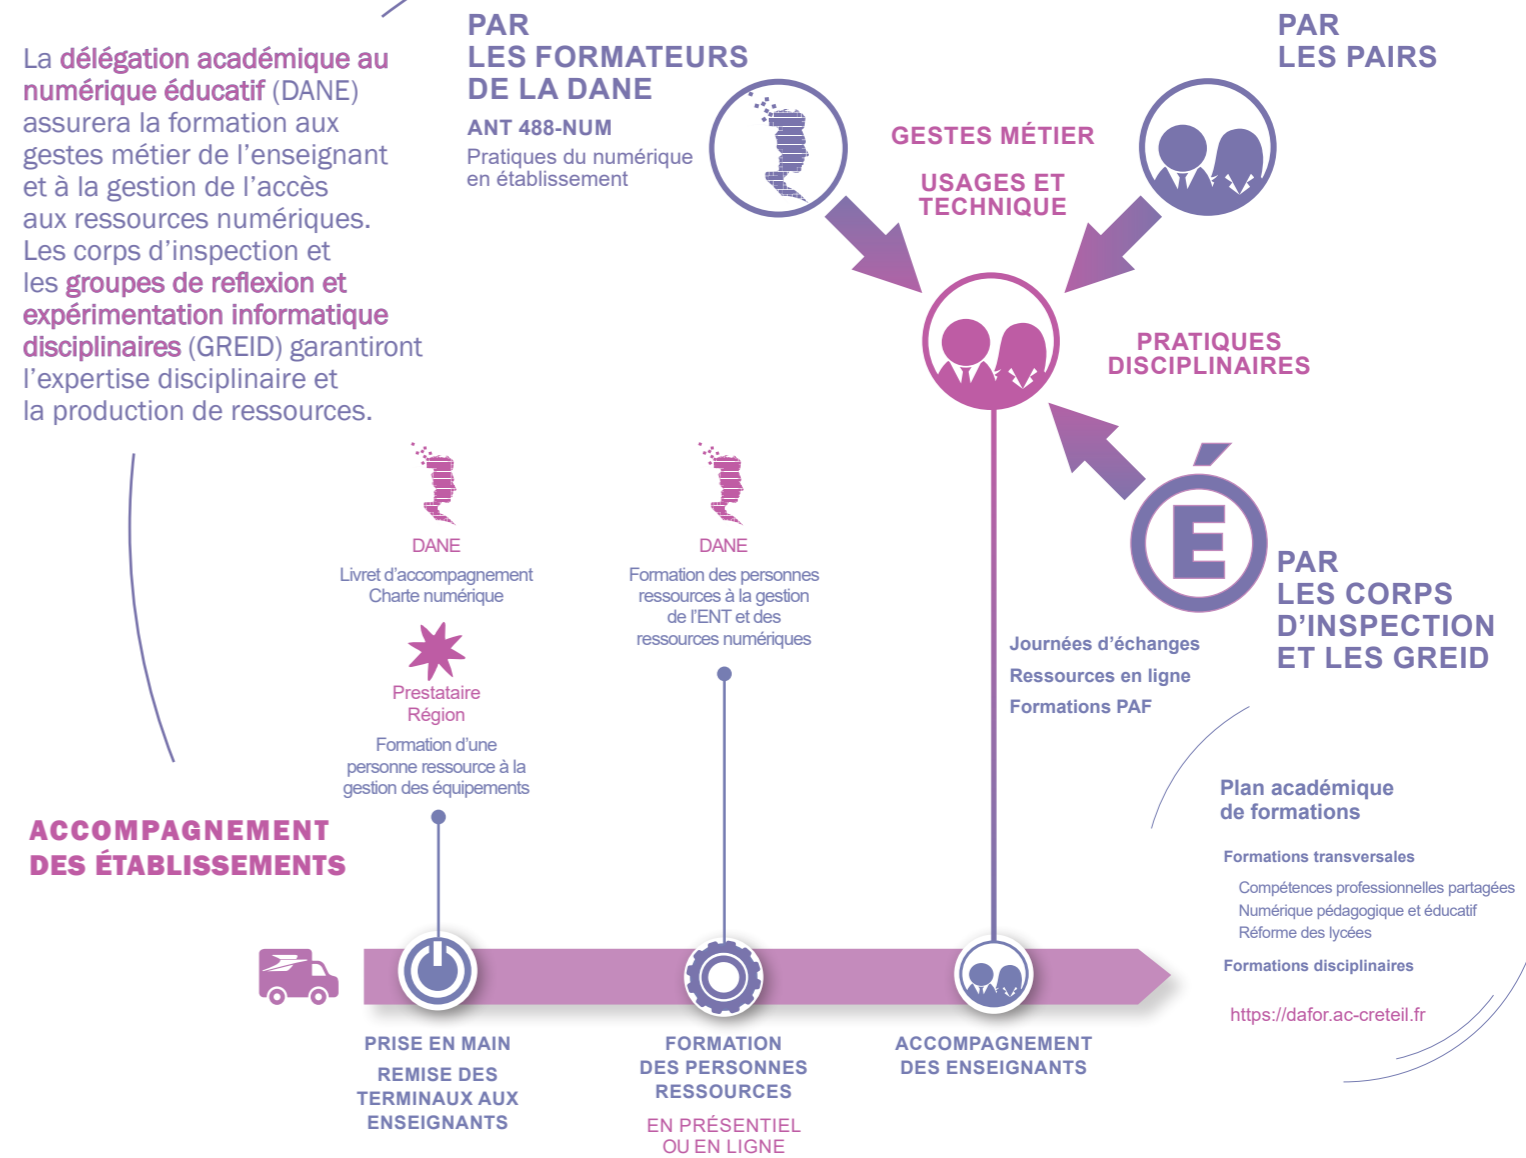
La délégation académique au numérique éducatif (DANE) assurera la formation aux gestes métier de l'enseignant et à la gestion de l'accès aux ressources numériques. Les corps d'inspection et les groupes de reflexion et expérimentation informatique disciplinaires (GREID) garantiront l'expertise disciplinaire et la production de ressources.

PAR
LES FORMATEURS
DE LA DANE

ANT 488-NUM
Pratiques du numérique en établissement

GESTES MÉTIER

USAGES ET TECHNIQUE

PAR
LES PAIRS

PRATIQUES DISCIPLINAIRES

É

PAR
LES CORPS
D'INSPECTION
ET LES GREID

Journées d'échanges
Ressources en ligne
Formations PAF

Plan académique de formations

Formations transversales
Compétences professionnelles partagées
Numérique pédagogique et éducatif
Réforme des lycées

Formations disciplinaires

https://dafor.ac-creteil.fr

DANE
Livret d'accompagnement
Charte numérique

Prestataire
Région
Formation d'une personne ressource à la gestion des équipements

DANE
Formation des personnes ressources à la gestion de l'ENT et des ressources numériques

ACCOMPAGNEMENT
DES ÉTABLISSEMENTS

PRISE EN MAIN
REMISE DES TERMINAUX AUX ENSEIGNANTS

FORMATION
DES PERSONNES RESSOURCES
EN PRÉSENTIEL OU EN LIGNE

ACCOMPAGNEMENT
DES ENSEIGNANTS